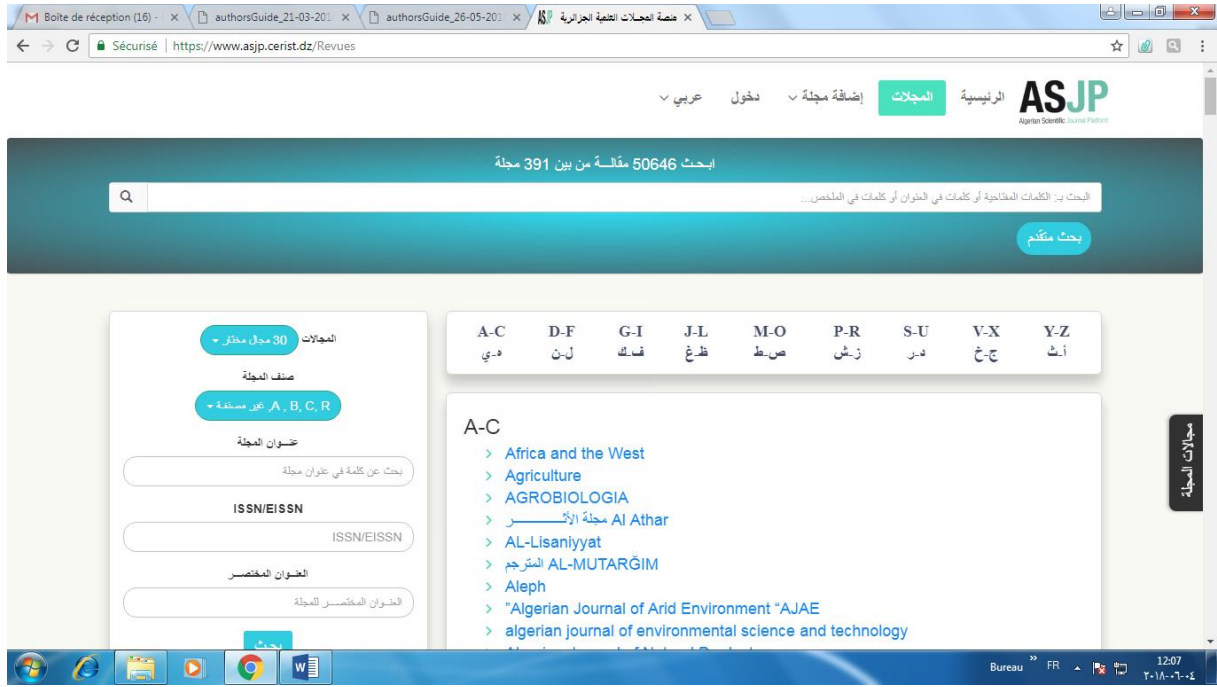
Boîte de réception (16) - ×
authorsGuide_21-03-201 ×
authorsGuide_26-05-201 ×
منصة المجلات العلمية الجزائرية ×

Sécurisé | https://www.asjp.cerist.dz/Revues

ASJP Algerian Scientific Journal Platform
الرئيسية المجلات إضافة مجلة دخول عربي

ابحث 50646 مقالة من بين 391 مجلة

البحث بـ: الكلمات المفتاحية أو كلمات في العنوان أو كلمات في الملخص...

بحث متقدم

| A-C | D-F | G-I | J-L | M-O | P-R | S-U | V-X | Y-Z |
|---|---|---|---|---|---|---|---|---|
| هـ-ي | ل-ن | ف-ك | ظ-غ | ص-ط | ز-ش | د-ر | ج-خ | أ-ث |

A-C
> Africa and the West
> Agriculture
> AGROBIOLOGIA
> مجلة الأثـــــــر Al Athar
> AL-Lisaniyyat
> المترجم AL-MUTARĞIM
> Aleph
> "Algerian Journal of Arid Environment "AJAE
> algerian journal of environmental science and technology

المجالات 30 مجال مختار
صنف المجلة
A , B, C, R غير مصنفة
عنــوان المجلة
بحث عن كلمة في عنوان مجلة
ISSN/EISSN
ISSN/EISSN
العنـوان المختصـر
العنـوان المختصـر للمجلة
بحث

مجالات المجلة

Bureau FR 12:07 ٢٠١٨-٠٦-٠٤